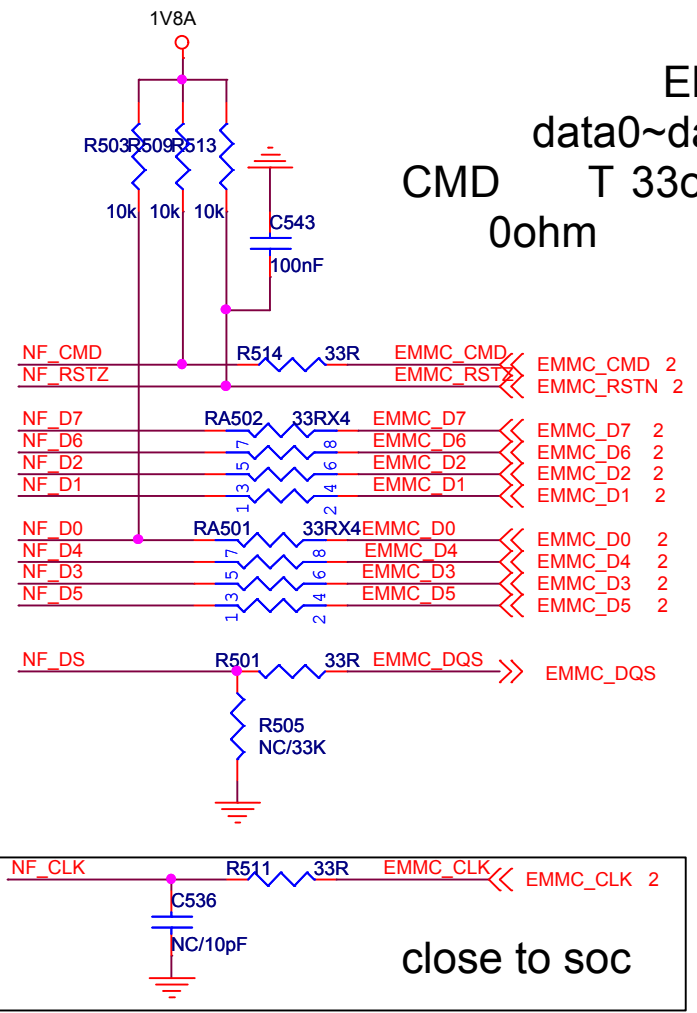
1V8A

El
data0~da
CMD T 33c
0ohm

R503 R509 R513
10k 10k 10k
C543
100nF

NF_CMD R514 33R EMMC_CMD EMMC_CMD 2
NF_RSTZ EMMC_RSTZ EMMC_RSTN 2

NF_D7 RA502 33RX4 EMMC_D7 EMMC_D7 2
NF_D6 7 8 EMMC_D6 EMMC_D6 2
NF_D2 5 6 EMMC_D2 EMMC_D2 2
NF_D1 3 4 EMMC_D1 EMMC_D1 2
1 2

NF_D0 RA501 33RX4 EMMC_D0 EMMC_D0 2
NF_D4 7 8 EMMC_D4 EMMC_D4 2
NF_D3 5 6 EMMC_D3 EMMC_D3 2
NF_D5 3 4 EMMC_D5 EMMC_D5 2
1 2

NF_DS R501 33R EMMC_DQS EMMC_DQS
R505
NC/33K

NF_CLK R511 33R EMMC_CLK EMMC_CLK 2
C536
NC/10pF

close to soc